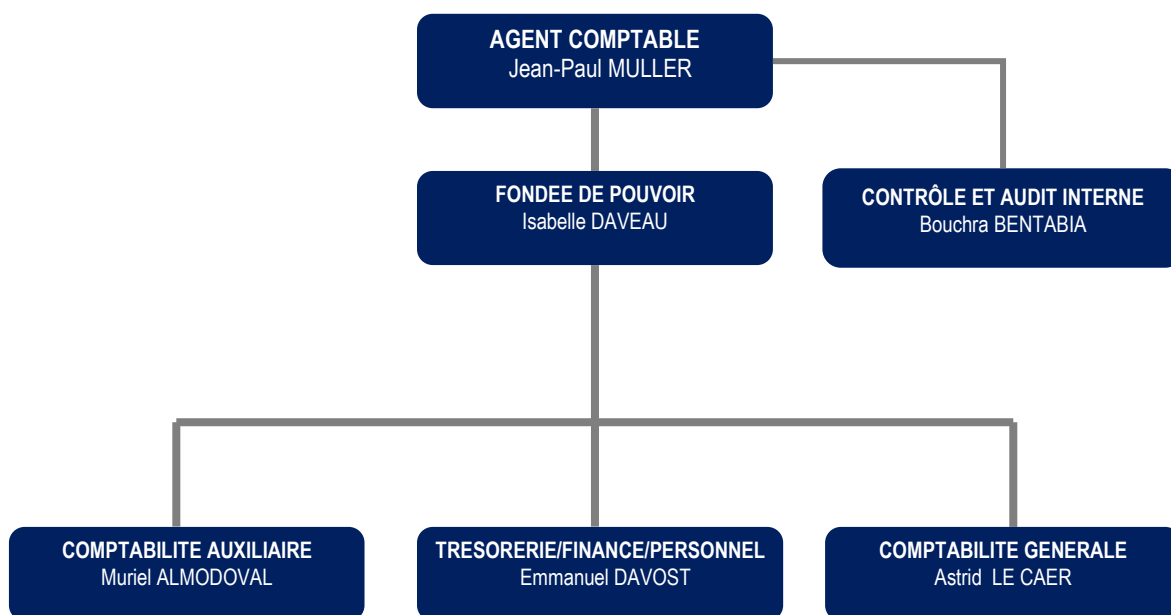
AGENT COMPTABLE
Jean-Paul MULLER

FONDEE DE POUVOIR
Isabelle DAVEAU

CONTRÔLE ET AUDIT INTERNE
Bouchra BENTABIA

COMPTABILITE AUXILIAIRE
Muriel ALMODOVAL

TRESORERIE/FINANCE/PERSONNEL
Emmanuel DAVOST

COMPTABILITE GENERALE
Astrid LE CAER